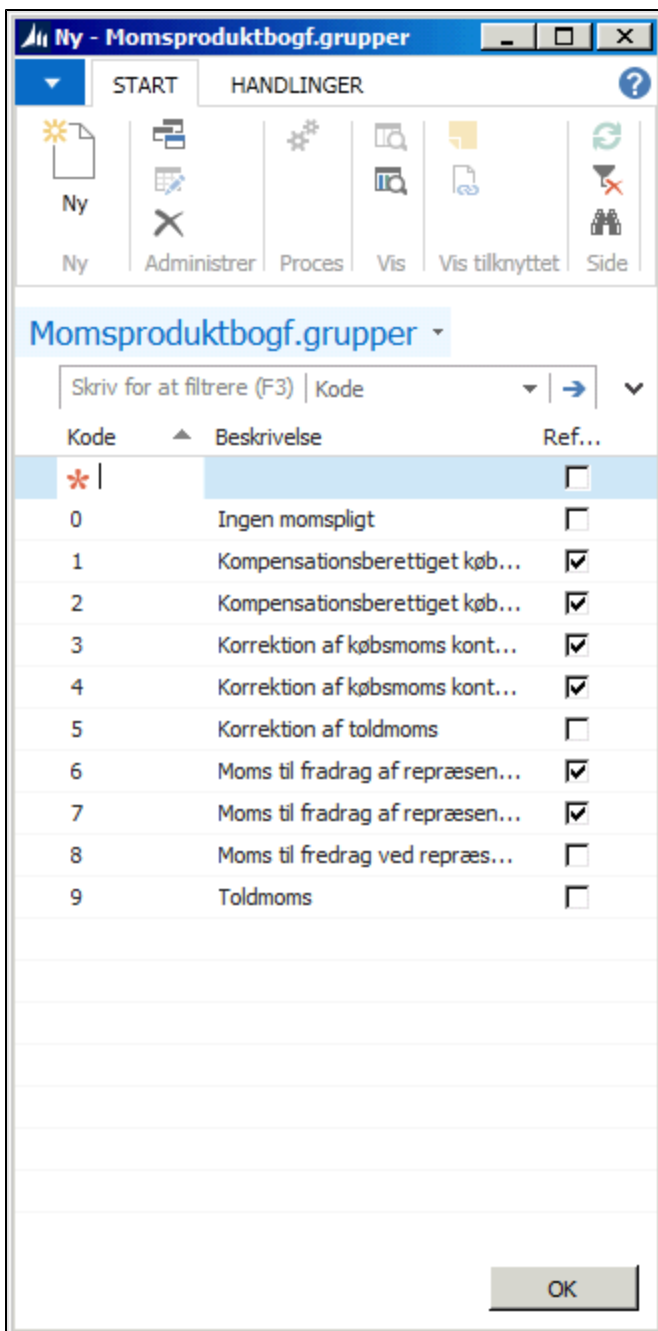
Ny - Momsproduktbogf.grupper

START HANDLINGER

Ny

Ny | Administrer | Proces | Vis | Vis tilknyttet | Side

Momsproduktbogf.grupper

Skriv for at filtrere (F3) | Kode

| Kode | Beskrivelse | Ref... |
|---|---|---|
| * | | ☐ |
| 0 | Ingen momspligt | ☐ |
| 1 | Kompensationsberettiget køb... | ☑ |
| 2 | Kompensationsberettiget køb... | ☑ |
| 3 | Korrektion af købsmoms kont... | ☑ |
| 4 | Korrektion af købsmoms kont... | ☑ |
| 5 | Korrektion af toldmoms | ☐ |
| 6 | Moms til fradrag af repræsen... | ☑ |
| 7 | Moms til fradrag af repræsen... | ☑ |
| 8 | Moms til fredrag ved repræs... | ☐ |
| 9 | Toldmoms | ☐ |

OK